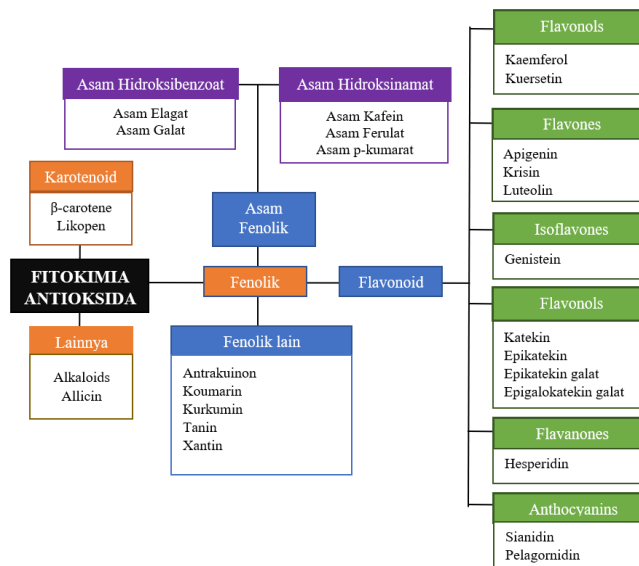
Asam Hidroksibenzoat
Asam Elagat
Asam Galat

Asam Hidroksinamat
Asam Kafein
Asam Ferulat
Asam p-kumarat

Karotenoid
β-carotene
Likopen

Asam Fenolik

FITOKIMIA ANTIOKSIDA

Fenolik

Flavonoid

Lainnya
Alkaloids
Allicin

Fenolik lain
Antrakuinon
Koumarin
Kurkumin
Tanin
Xantin

Flavonols
Kaemferol
Kuersetin

Flavones
Apigenin
Krisin
Luteolin

Isoflavones
Genistein

Flavonols
Katekin
Epikatekin
Epikatekin galat
Epigalokatekin galat

Flavanones
Hesperidin

Anthocyanins
Sianidin
Pelagornidin